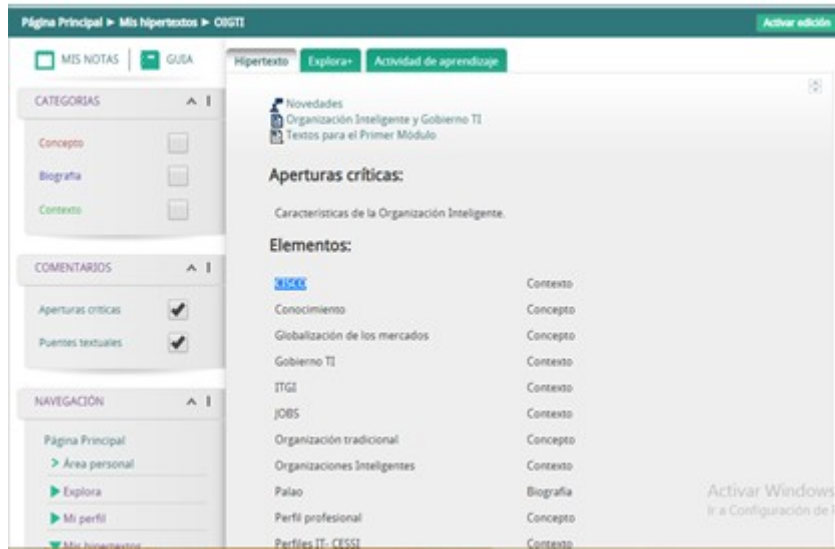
Página Principal ► Mis hipertextos ► OIGTI

Activar edición

MIS NOTAS | GUIA

CATEGORIAS

Concepto

Biografía

Contexto

COMENTARIOS

Aperturas críticas

Puentes textuales

NAVEGACIÓN

Página Principal

> Área personal

Explora

Mi perfil

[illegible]

Hipertexto | Explora+ | Actividad de aprendizaje

Novedades
Organización Inteligente y Gobierno TI
Textos para el Primer Módulo

Aperturas críticas:

Características de la Organización Inteligente.

Elementos:

| | |
|---|---|
| CISCO | Contexto |
| Conocimiento | Concepto |
| Globalización de los mercados | Concepto |
| Gobierno TI | Contexto |
| ITGI | Contexto |
| JOBS | Contexto |
| Organización tradicional | Concepto |
| Organizaciones Inteligentes | Contexto |
| Palao | Biografía |
| Perfil profesional | Concepto |
| Perfiles IT- CESSI | Contexto |

Activar Windows
Ir a Configuración de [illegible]